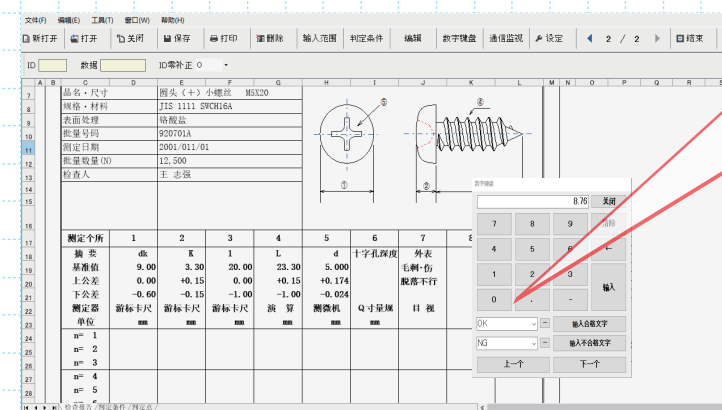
文件(F) 编辑(E) 工具(T) 窗口(W) 帮助(H)

新打开 打开 关闭 保存 打印 删除 输入范围 判定条件 编辑 数字键盘 通信监视 设定 2 / 2 结束

ID 数据 ID零补正 0

| 品名・尺寸 | 圆头（+）小螺丝 M3X20 |
|---|---|
| 规格・材料 | JIS 1111 SWCH16A |
| 表面处理 | 铬酸盐 |
| 批量号码 | 920701A |
| 测定日期 | 2001/011/01 |
| 批量数量(N) | 12,500 |
| 检查人 | 王 志强 |

⑤ ⑥ ① ②

| 测定个所 | 1 | 2 | 3 | 4 | 5 | 6 | 7 | 8 |
|---|---|---|---|---|---|---|---|---|
| 摘 要 | dk | K | l | L | d | 十字孔深度 | 外表 | |
| 基准值 | 9.00 | 3.30 | 20.00 | 23.30 | 5.000 | | 毛刺・伤 | |
| 上公差 | 0.00 | +0.15 | 0.00 | +0.15 | +0.174 | | 脱落不行 | |
| 下公差 | -0.60 | -0.15 | -1.00 | -1.00 | -0.024 | | | |
| 测定器 | 游标卡尺 | 游标卡尺 | 游标卡尺 | 演 算 | 测微机 | Q寸量规 | 目 视 | |
| 单位 | mm | mm | mm | mm | mm | | | |
| n= 1 | | | | | | | | |
| n= 2 | | | | | | | | |
| n= 3 | | | | | | | | |
| n= 4 | | | | | | | | |
| n= 5 | | | | | | | | |
| n= 6 | | | | | | | | |

数字键盘
8.76 关闭
7 8 9 清除
4 5 6 ←
1 2 3 输入
0 . -
OK - 输入合格文字
NG - 输入不合格文字
上一个 下一个

检查报告 / 判定条件 / 判定点